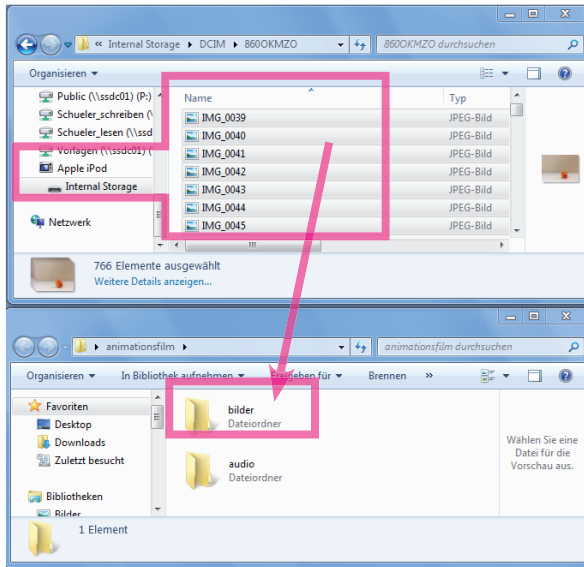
« Internal Storage ▸ DCIM ▸ 860OKMZO ▸

860OKMZO durchsuchen

Organisieren ▾

Public (\\ssdc01) (P:)
Schueler_schreiben (\
Schueler_lesen (\\ssd
Vorlagen (\\ssdc01) (
Apple iPod
Internal Storage

Netzwerk

| Name | Typ |
|---|---|
| IMG_0039 | JPEG-Bild |
| IMG_0040 | JPEG-Bild |
| IMG_0041 | JPEG-Bild |
| IMG_0042 | JPEG-Bild |
| IMG_0043 | JPEG-Bild |
| IMG_0044 | JPEG-Bild |
| IMG_0045 | JPEG-Bild |

766 Elemente ausgewählt
Weitere Details anzeigen...

▸ animationsfilm ▸

animationsfilm durchsuchen

Organisieren ▾ In Bibliothek aufnehmen ▾ Freigeben für ▾ Brennen »

Favoriten
Desktop
Downloads
Zuletzt besucht

Bibliotheken
Bilder

bilder
Dateiordner

audio
Dateiordner

Wählen Sie eine Datei für die Vorschau aus.

1 Element